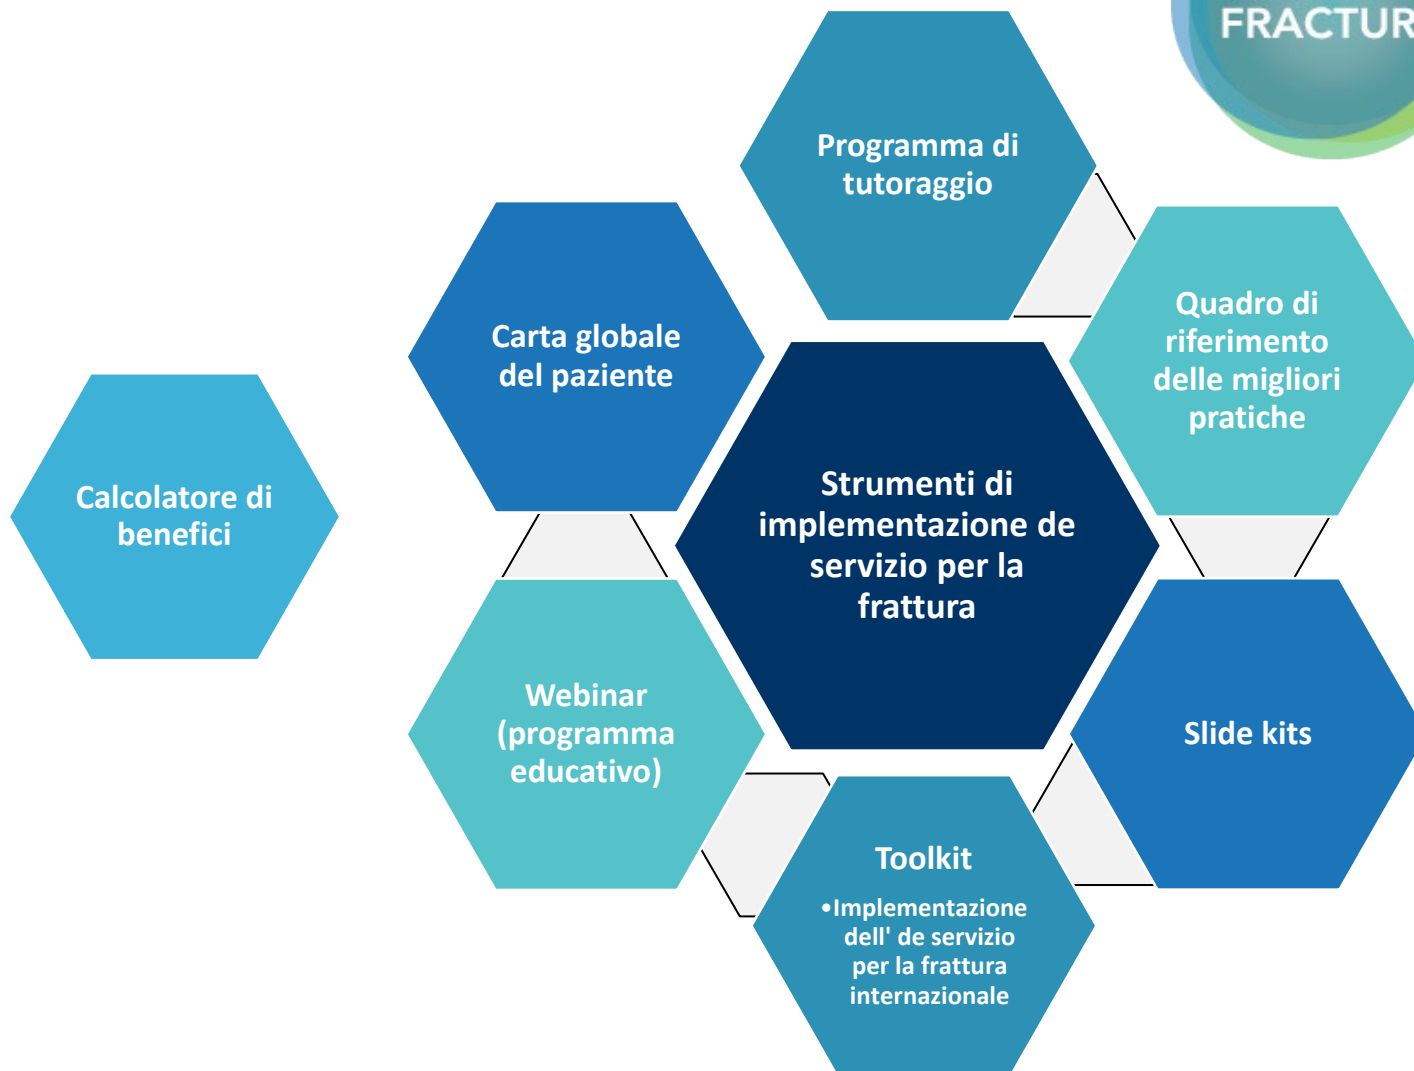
FRACTUR

Programma di tutoraggio

Carta globale del paziente

Quadro di riferimento delle migliori pratiche

Calcolatore di benefici

Strumenti di implementazione de servizio per la frattura

Webinar (programma educativo)

Slide kits

Toolkit

•Implementazione dell' de servizio per la frattura internazionale